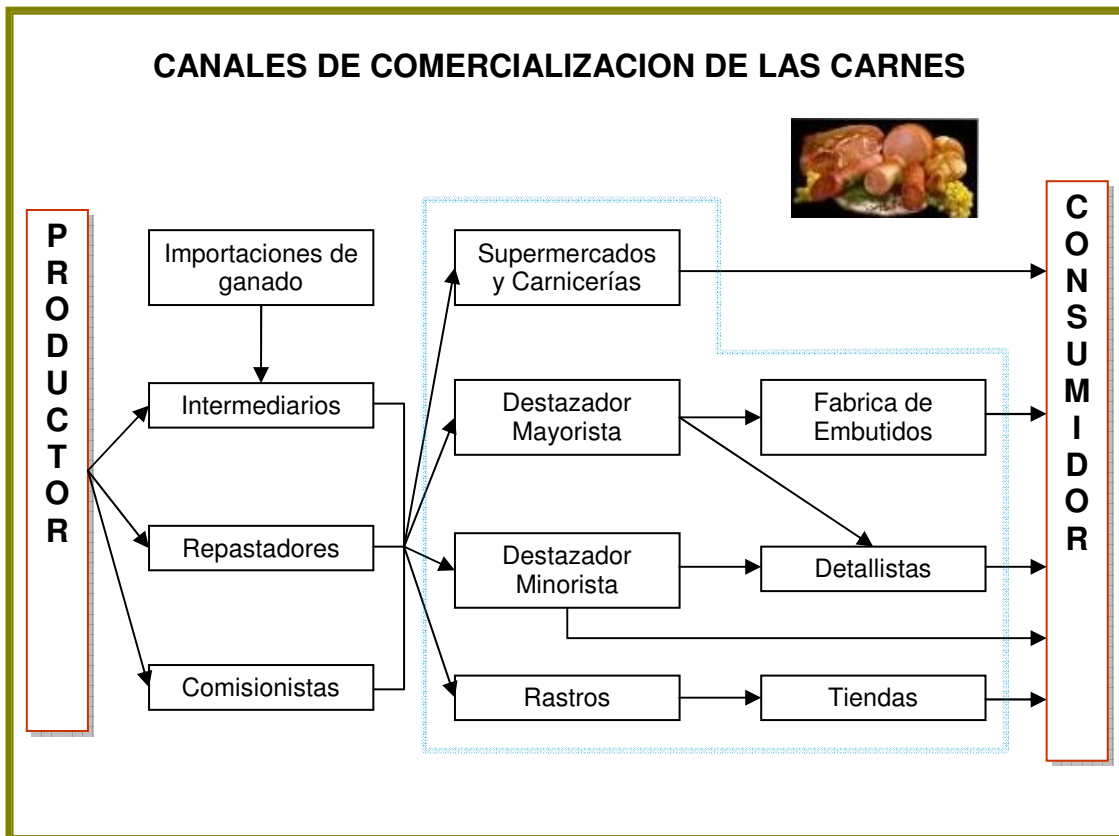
CANALES DE COMERCIALIZACION DE LAS CARNES

PRODUCTOR

Importaciones de ganado

Intermediarios

Repastadores

Comisionistas

Supermercados y Carnicerías

Destazador Mayorista

Destazador Minorista

Rastros

Fabrica de Embutidos

Detallistas

Tiendas

CONSUMIDOR